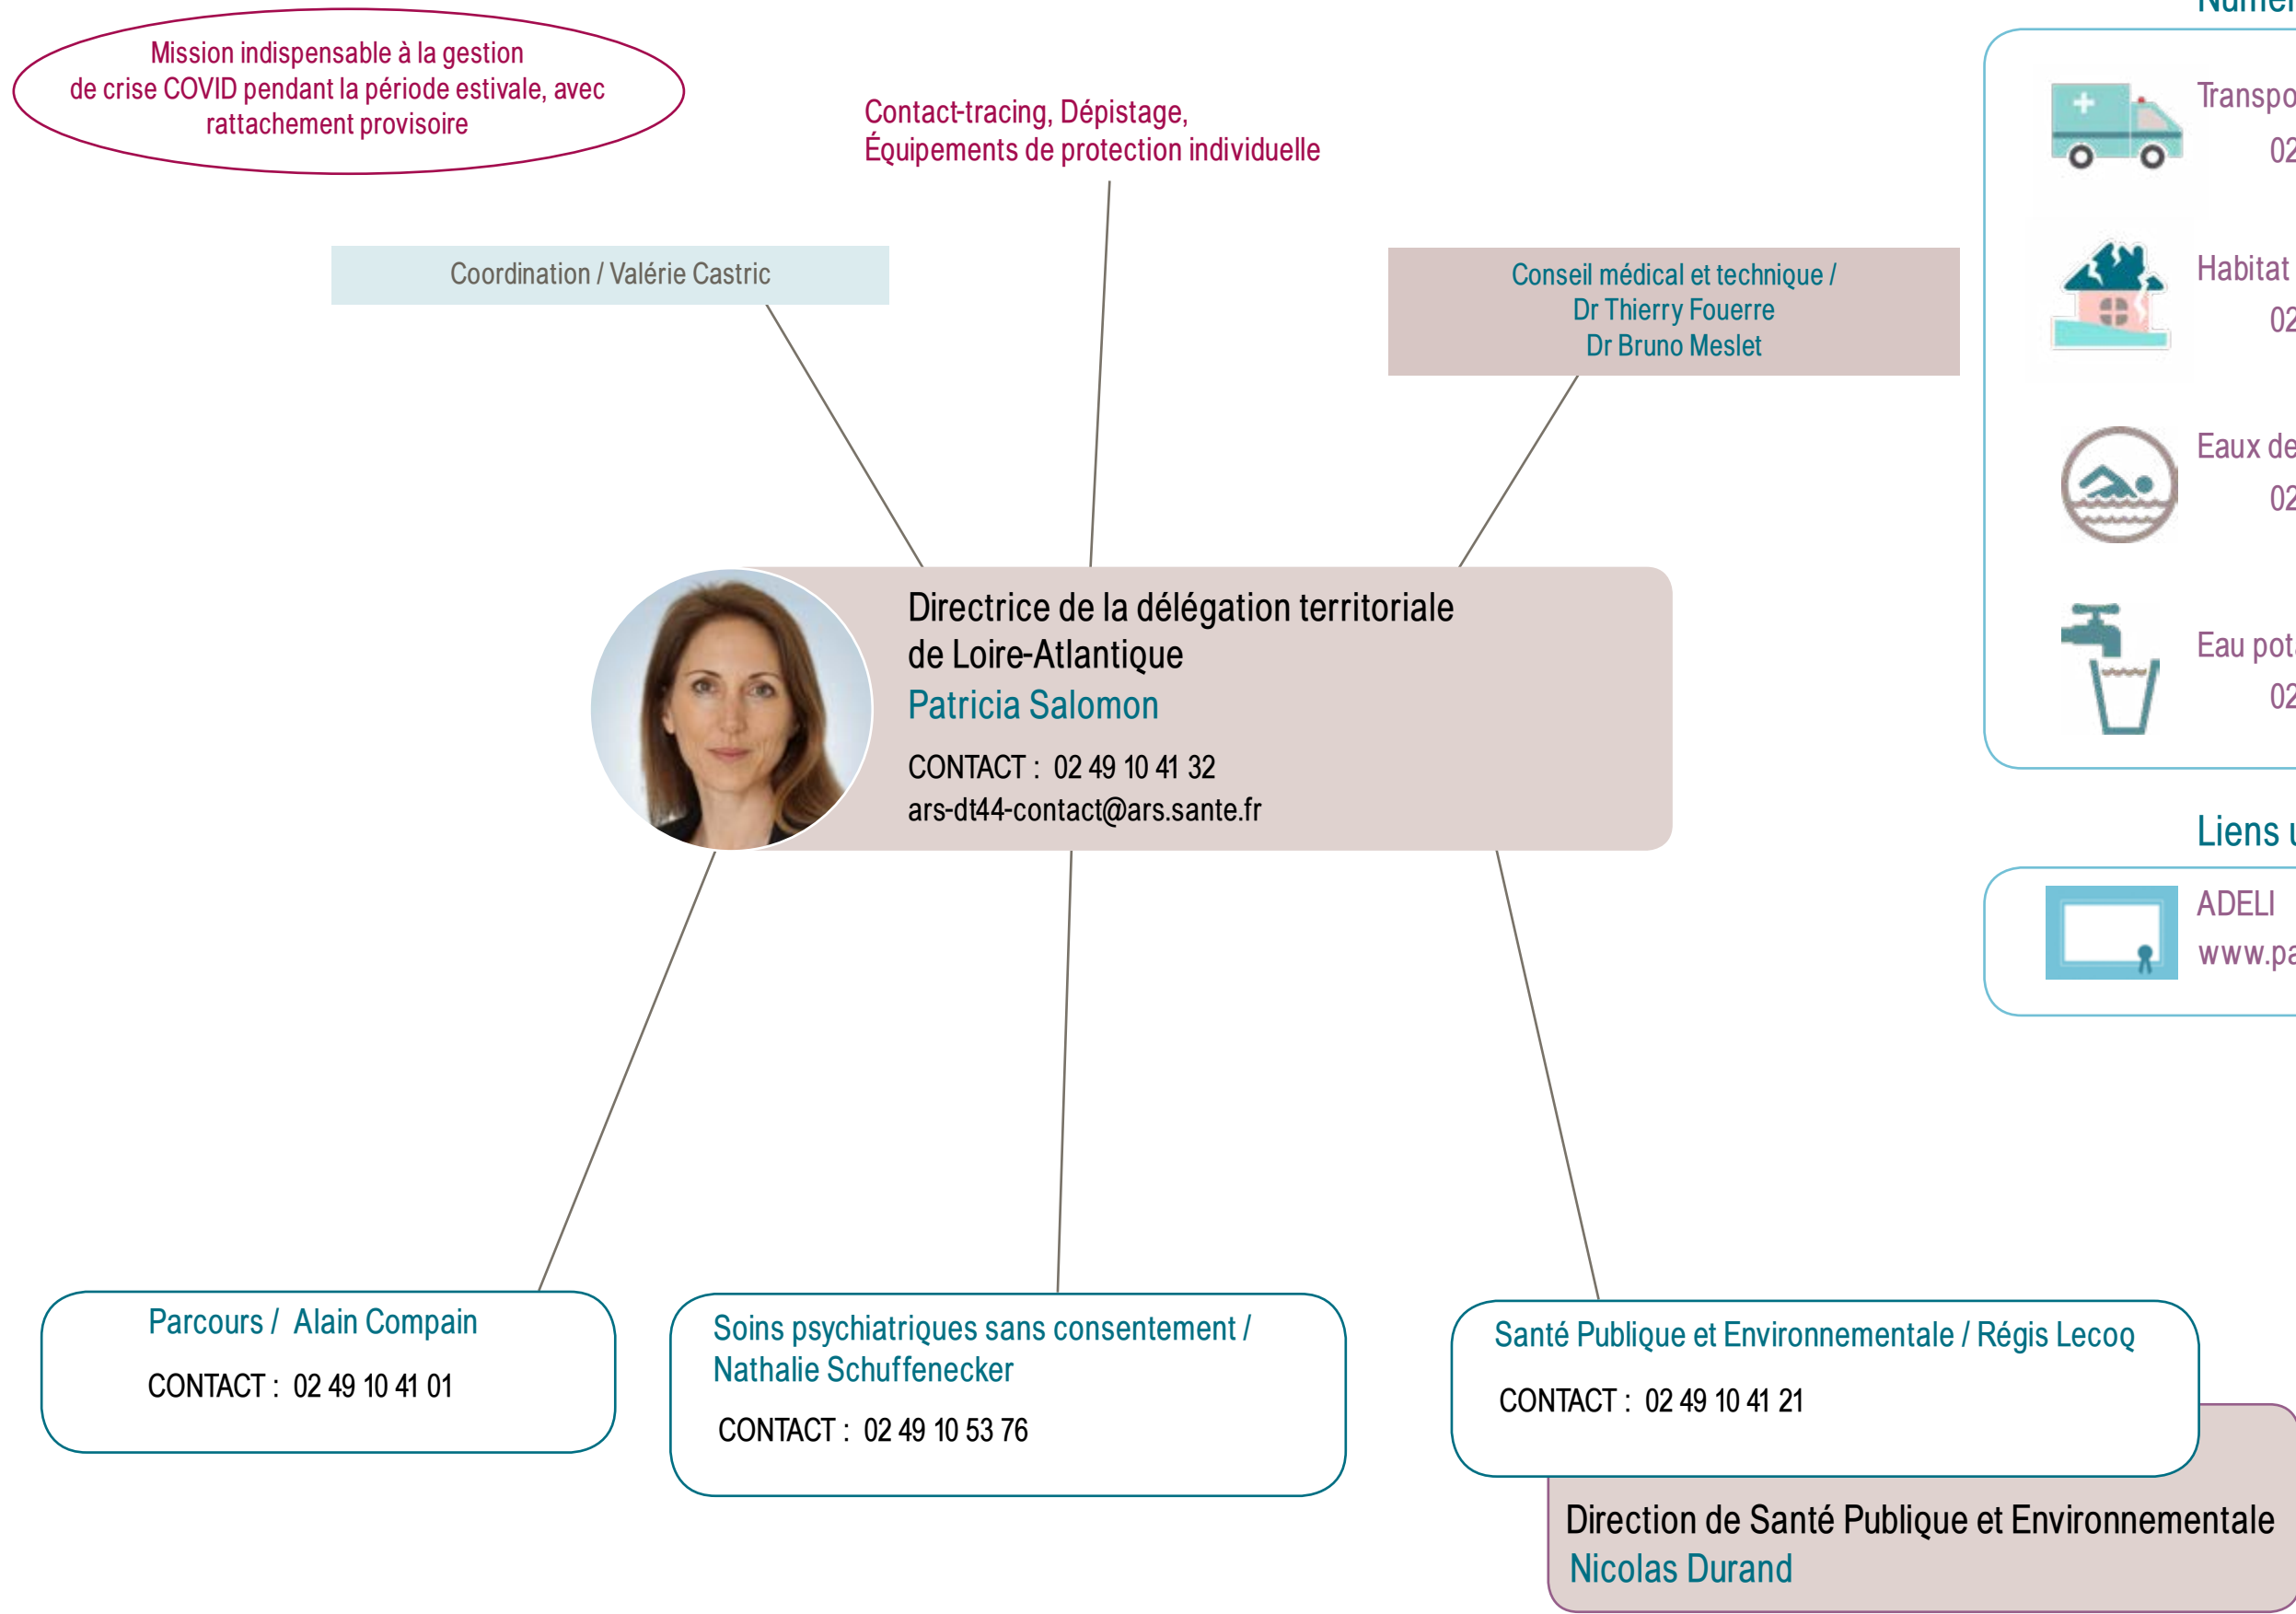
Mission indispensable à la gestion de crise COVID pendant la période estivale, avec rattachement provisoire

Contact-tracing, Dépistage, Équipements de protection individuelle

Coordination / Valérie Castric

Conseil médical et technique / Dr Thierry Fouerre Dr Bruno Meslet

Directrice de la délégation territoriale de Loire-Atlantique
Patricia Salomon
CONTACT : 02 49 10 41 32
ars-dt44-contact@ars.sante.fr

Parcours / Alain Compain
CONTACT : 02 49 10 41 01

Soins psychiatriques sans consentement / Nathalie Schuffenecker
CONTACT : 02 49 10 53 76

Santé Publique et Environnementale / Régis Lecoq
CONTACT : 02 49 10 41 21

Direction de Santé Publique et Environnementale
Nicolas Durand

Numér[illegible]

Transpo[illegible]
02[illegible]

Habitat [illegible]
02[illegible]

Eaux de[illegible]
02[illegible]

Eau pot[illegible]
02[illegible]

Liens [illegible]

ADELI
www.pa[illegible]